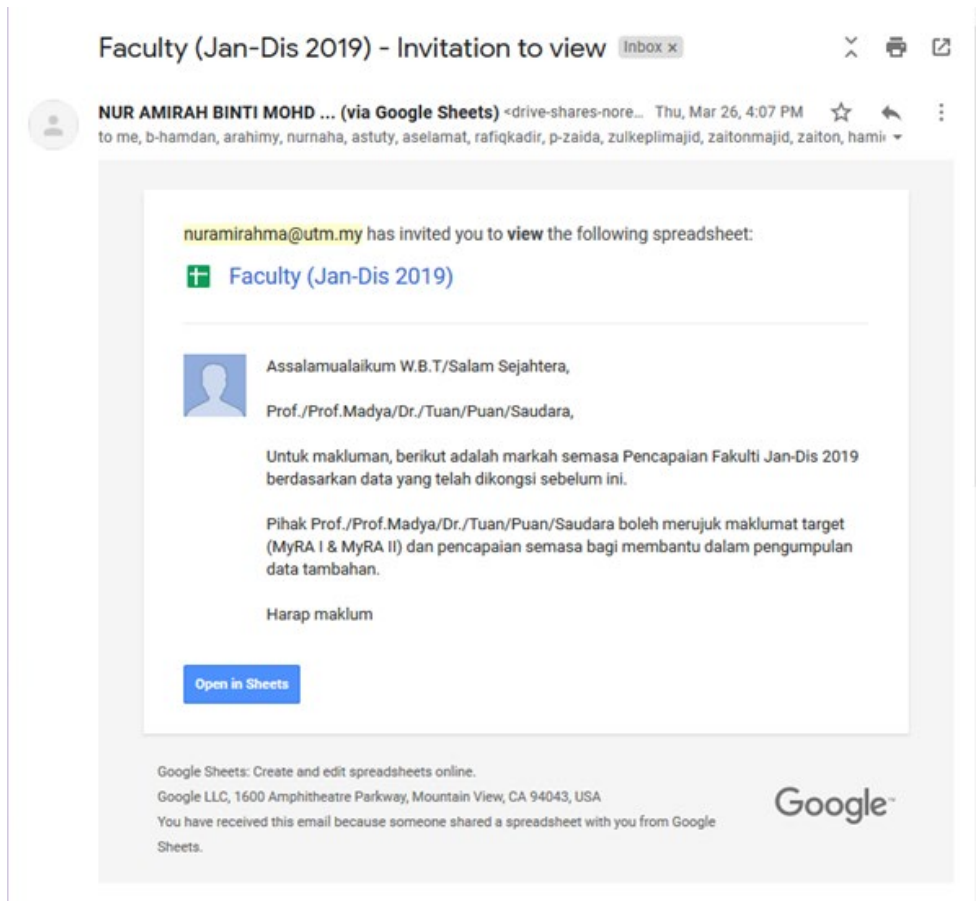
Faculty (Jan-Dis 2019) - Invitation to view Inbox ×

NUR AMIRAH BINTI MOHD ... (via Google Sheets) <drive-shares-nore... Thu, Mar 26, 4:07 PM
to me, b-hamdan, arahimy, nurnaha, astuty, aselamat, rafiqkadir, p-zaida, zulkeplimajid, zaitonmajid, zaiton, hami

nuramirahma@utm.my has invited you to view the following spreadsheet:

Faculty (Jan-Dis 2019)

Assalamualaikum W.B.T/Salam Sejahtera,

Prof./Prof.Madya/Dr./Tuan/Puan/Saudara,

Untuk makluman, berikut adalah markah semasa Pencapaian Fakulti Jan-Dis 2019 berdasarkan data yang telah dikongsi sebelum ini.

Pihak Prof./Prof.Madya/Dr./Tuan/Puan/Saudara boleh merujuk maklumat target (MyRA I & MyRA II) dan pencapaian semasa bagi membantu dalam pengumpulan data tambahan.

Harap maklum

Open in Sheets

Google Sheets: Create and edit spreadsheets online.
Google LLC, 1600 Amphitheatre Parkway, Mountain View, CA 94043, USA
You have received this email because someone shared a spreadsheet with you from Google Sheets.

Google